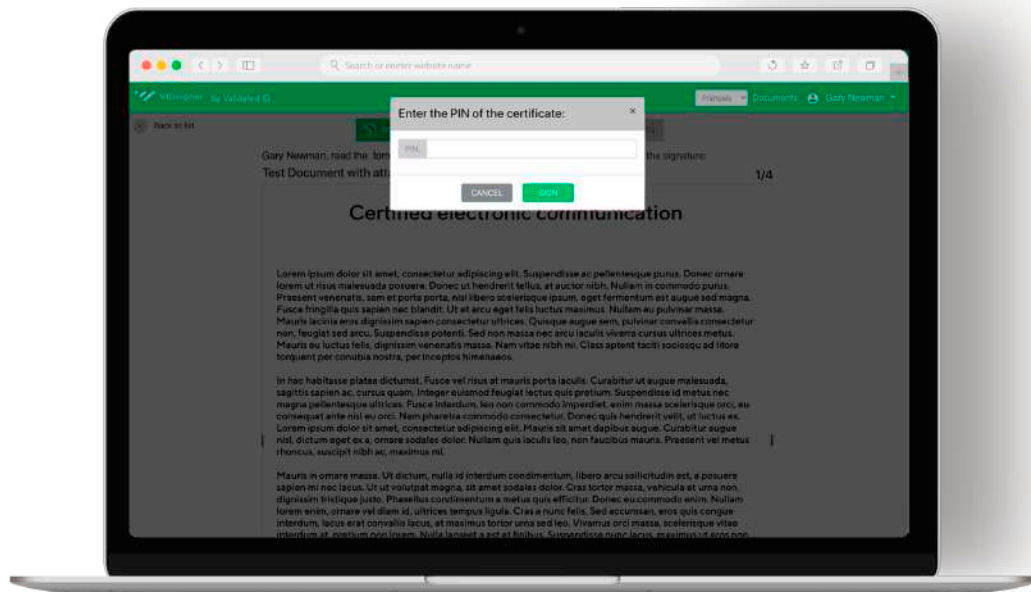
Search or enter website name

VIDsigner by Validated ID

Français Documents Gary Newman

Back to list

Enter the PIN of the certificate:

×

PIN

CANCEL SIGN

Gary Newman, read the form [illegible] the signature

Test Document with att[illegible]

1/4

Certified electronic communication

Lorem ipsum dolor sit amet, consectetur adipiscing elit. Suspendisse ac pellentesque purus. Donec ornare lorem ut risus malesuada posuere. Donec ut hendrerit tellus, at auctor nibh. Nullam in commodo purus. Praesent venenatis, sem et porta porta, nisl libero scelerisque ipsum, eget fermentum est augue sed magna. Fusce fringilla quis sapien nec blandit. Ut et arcu eget felis luctus maximus. Nullam eu pulvinar massa. Mauris lacinia eros dignissim sapien consectetur ultrices. Quisque augue sem, pulvinar convallis consectetur non, feugiat sed arcu. Suspendisse potenti. Sed non massa nec arcu iaculis viverra cursus ultrices metus. Mauris eu luctus felis, dignissim venenatis massa. Nam vitae nibh mi. Class aptent taciti sociosqu ad litora torquent per conubia nostra, per inceptos himenaeos.

In hac habitasse platea dictumst. Fusce vel risus at mauris porta iaculis. Curabitur ut augue malesuada, sagittis sapien ac, cursus quam. Integer euismod feugiat lectus quis pretium. Suspendisse id metus nec magna pellentesque ultrices. Fusce interdum, leo non commodo imperdiet, enim massa scelerisque orci, eu consequat ante nisl eu orci. Nam pharetra commodo consectetur. Donec quis hendrerit velit, ut luctus ex. Lorem ipsum dolor sit amet, consectetur adipiscing elit. Mauris sit amet dapibus augue. Curabitur augue nisl, dictum eget ex a, ornare sodales dolor. Nullam quis iaculis leo, non faucibus mauris. Praesent vel metus rhoncus, suscipit nibh ac, maximus mi.

Mauris in ornare massa. Ut dictum, nulla id interdum condimentum, libero arcu sollicitudin est, a posuere sapien mi nec lacus. Ut ut volutpat magna, sit amet sodales dolor. Cras tortor massa, vehicula et urna non, dignissim tristique justo. Phasellus condimentum a metus quis efficitur. Donec eu commodo enim. Nullam lorem enim, ornare vel diam id, ultrices tempus ligula. Cras a nunc felis. Sed accumsan, eros quis congue interdum, lacus erat convallis lacus, at maximus tortor urna sed leo. Vivamus orci massa, scelerisque vitae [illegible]